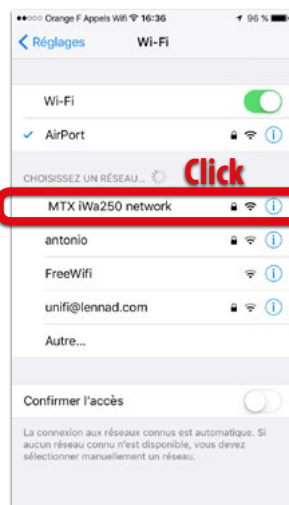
●●○○○ Orange F Appels Wifi 16:36 96 %

< Réglages Wi-Fi

Wi-Fi

✓ AirPort

CHOISISSEZ UN RÉSEAU...

Click

MTX iWa250 network

antonio

FreeWifi

unifi@lennad.com

Autre...

Confirmer l'accès

La connexion aux réseaux connus est automatique. Si aucun réseau connu n'est disponible, vous devez sélectionner manuellement un réseau.